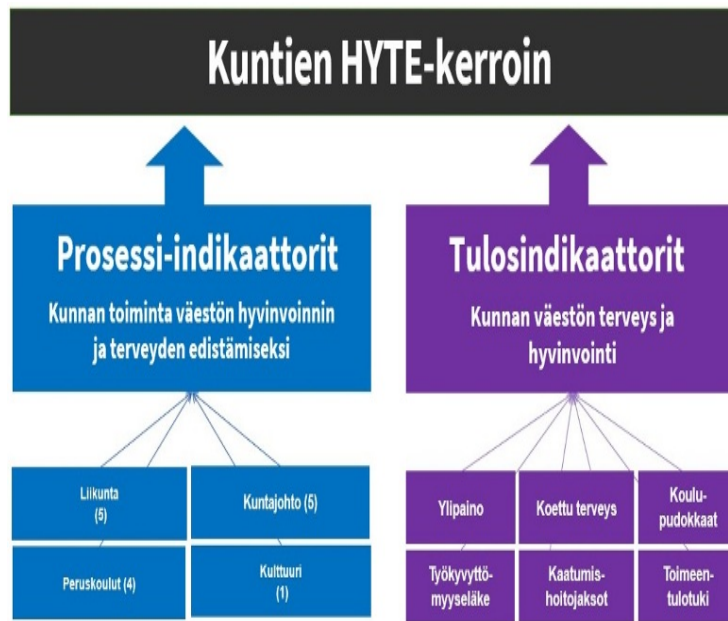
Kuntien HYTE-kerroin

Prosessi-indikaattorit

Kunnan toiminta väestön hyvinvoinnin ja terveyden edistämiseksi

Liikunta (5)

Kuntajohto (5)

Peruskoulut (4)

Kulttuuri (1)

Tulosindikaattorit

Kunnan väestön terveys ja hyvinvointi

Ylipaino

Koettu terveys

Koulupudokkaat

Työkyvyttömyyseläke

Kaatumishoitojaksot

Toimeentulotuki